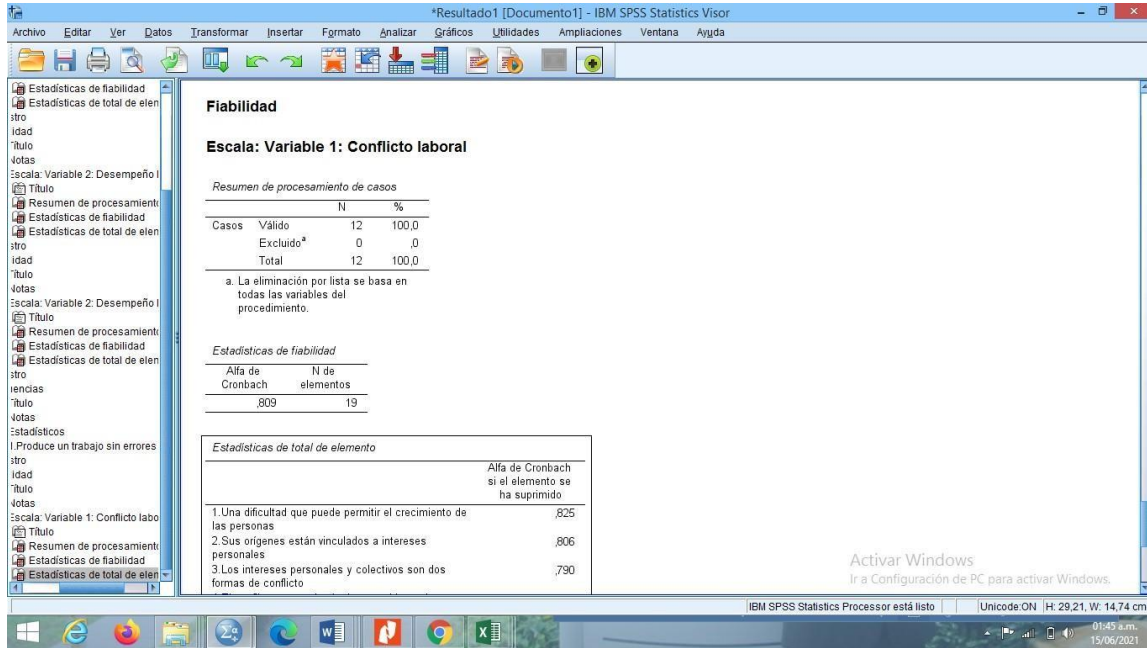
*Resultado1 [Documento1] - IBM SPSS Statistics Visor

Archivo Editar Ver Datos Transformar Insertar Formato Analizar Gráficos Utilidades Ampliaciones Ventana Ayuda

Estadísticas de fiabilidad
Estadísticas de total de elen
stro
idad
Título
Notas
Escala: Variable 2: Desempeño l
Título
Resumen de procesamiento
Estadísticas de fiabilidad
Estadísticas de total de elen
stro
idad
Título
Notas
Escala: Variable 2: Desempeño l
Título
Resumen de procesamiento
Estadísticas de fiabilidad
Estadísticas de total de elen
stro
iencias
Título
Notas
Estadísticos
I.Produce un trabajo sin errores
stro
idad
Título
Notas
Escala: Variable 1: Conflicto labo
Título
Resumen de procesamiento
Estadísticas de fiabilidad
Estadísticas de total de elen

Fiabilidad

Escala: Variable 1: Conflicto laboral

Resumen de procesamiento de casos

| | | N | % |
|---|---|---|---|
| Casos | Válido | 12 | 100,0 |
| | Excluido$^a$ | 0 | ,0 |
| | Total | 12 | 100,0 |

a. La eliminación por lista se basa en todas las variables del procedimiento.

Estadísticas de fiabilidad

| Alfa de Cronbach | N de elementos |
|---|---|
| ,809 | 19 |

Estadísticas de total de elemento

| | Alfa de Cronbach si el elemento se ha suprimido |
|---|---|
| 1.Una dificultad que puede permitir el crecimiento de las personas | ,825 |
| 2.Sus orígenes están vinculados a intereses personales | ,806 |
| 3.Los intereses personales y colectivos son dos formas de conflicto | ,790 |

Activar Windows
Ir a Configuración de PC para activar Windows.

IBM SPSS Statistics Processor está listo | Unicode:ON | H: 29,21, W: 14,74 cm

01:45 a.m.
15/06/2021